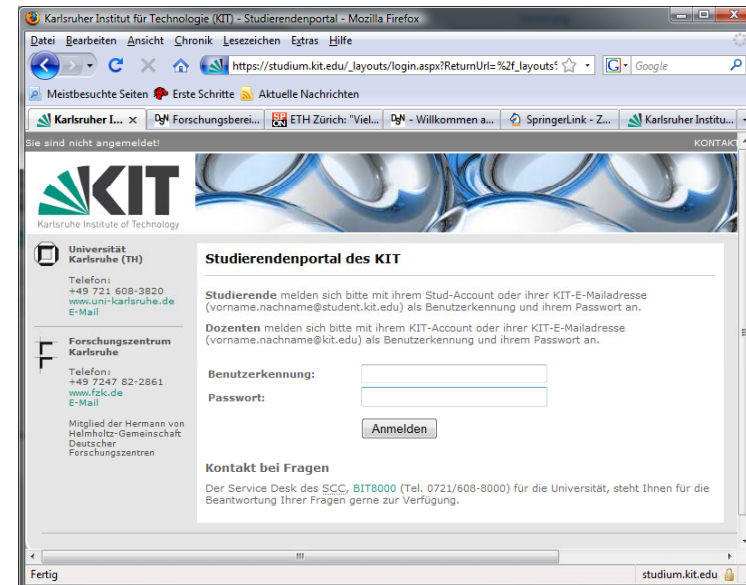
Karlsruher Institut für Technologie (KIT) - Studierendenportal - Mozilla Firefox

Datei Bearbeiten Ansicht Chronik Lesezeichen Extras Hilfe

https://studium.kit.edu/_layouts/login.aspx?ReturnUrl=%2f_layouts%

Google

Meistbesuchte Seiten Erste Schritte Aktuelle Nachrichten

Karlsruher I... Forschungsberei... ETH Zürich: "Viel... - Willkommen a... SpringerLink - Z... Karlsruher Institu...

Sie sind nicht angemeldet!

KONTAKT

KIT

Karlsruhe Institute of Technology

Universität Karlsruhe (TH)

Telefon: +49 721 608-3820 www.uni-karlsruhe.de E-Mail

Forschungszentrum Karlsruhe

Telefon: +49 7247 82-2861 www.fzk.de E-Mail

Mitglied der Hermann von Helmholtz-Gemeinschaft Deutscher Forschungszentren

Studierendenportal des KIT

Studierende melden sich bitte mit ihrem Stud-Account oder ihrer KIT-E-Mailadresse (vorname.nachname@student.kit.edu) als Benutzerkennung und ihrem Passwort an.

Dozenten melden sich bitte mit ihrem KIT-Account oder ihrer KIT-E-Mailadresse (vorname.nachname@kit.edu) als Benutzerkennung und ihrem Passwort an.

Benutzerkennung:

Passwort:

Anmelden

Kontakt bei Fragen

Der Service Desk des SCC, BIT8000 (Tel. 0721/608-8000) für die Universität, steht Ihnen für die Beantwortung Ihrer Fragen gerne zur Verfügung.

Fertig

studium.kit.edu